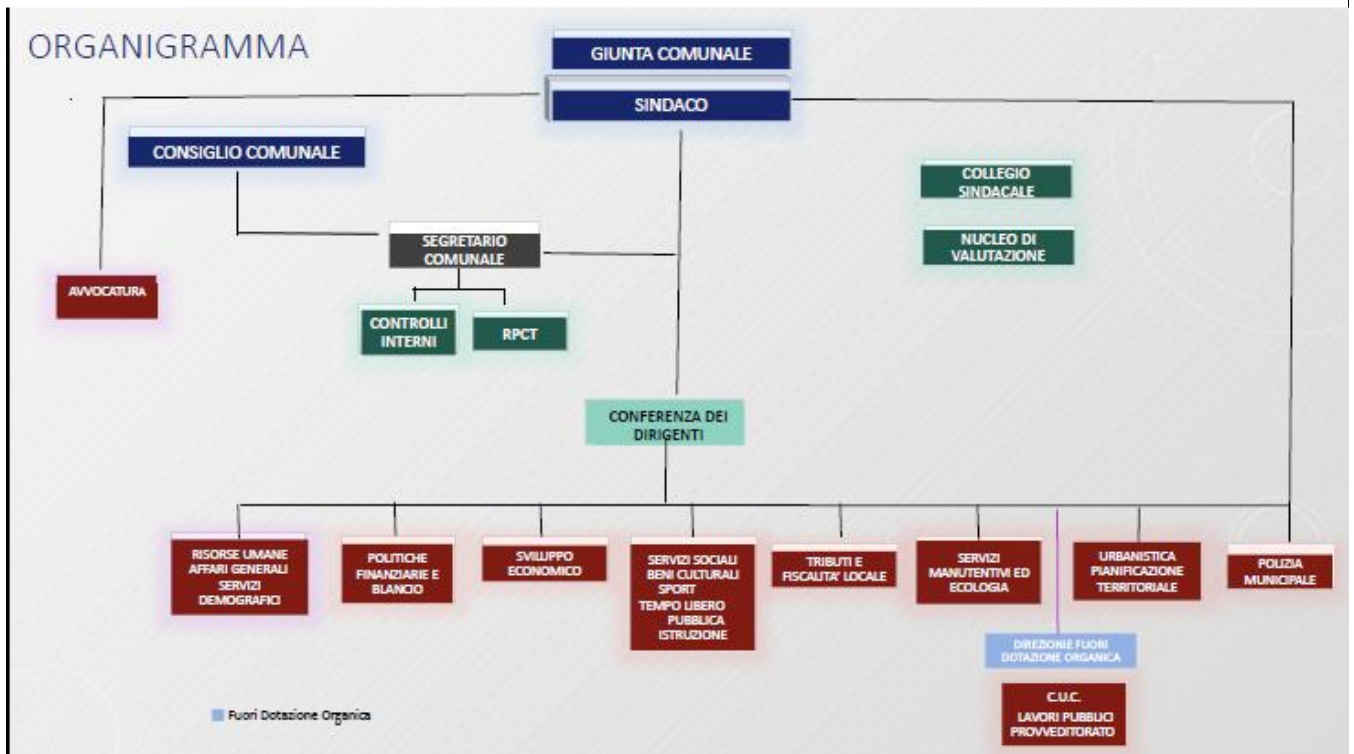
ORGANIGRAMMA

GIUNTA COMUNALE

SINDACO

CONSIGLIO COMUNALE

COLLEGIO SINDACALE

NUCLEO DI VALUTAZIONE

SEGRETARIO COMUNALE

AVVOCATURA

CONTROLLI INTERNI

RPCT

CONFERENZA DEI DIRIGENTI

RISORSE UMANE AFFARI GENERALI SERVIZI DEMOGRAFICI

POLITICHE FINANZIARIE E BILANCIO

SVILUPPO ECONOMICO

SERVIZI SOCIALI BENI CULTURALI SPORT TEMPO LIBERO PUBBLICA ISTRUZIONE

TRIBUTI E FISCALITA' LOCALE

SERVIZI MANUTENTIVI ED ECOLOGIA

URBANISTICA PIANIFICAZIONE TERRITORIALE

POLIZIA MUNICIPALE

DIREZIONE FUORI DOTAZIONE ORGANICA

C.U.C. LAVORI PUBBLICI PROVVEDITORATO

Fuori Dotazione Organica